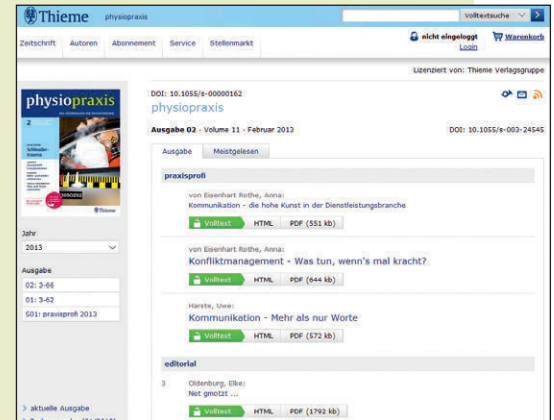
Thieme physiopraxis

Volltextsuche

Zeitschrift Autoren Abonnement Service Stellenmarkt

nicht eingeloggt Login

Warenkorb

Lizenziert von: Thieme Verlagsgruppe

physiopraxis

2

Schmerz-

Thieme

Jahr

2013

Ausgabe

02: 3-66

01: 3-62

S01: praxisprofi 2013

> aktuelle Ausgabe

DOI: 10.1055/s-00000162

physiopraxis

Ausgabe 02 - Volume 11 - Februar 2013

DOI: 10.1055/s-003-24545

Ausgabe Meistgelesen

praxisprofi

von Eisenhart Rothe, Anna:

Kommunikation - die hohe Kunst in der Dienstleistungsbranche

Volltext HTML PDF (551 kb)

von Eisenhart Rothe, Anna:

Konfliktmanagement - Was tun, wenn's mal kracht?

Volltext HTML PDF (644 kb)

Harste, Uwe:

Kommunikation - Mehr als nur Worte

Volltext HTML PDF (572 kb)

editorial

3

Oldenburg, Elke:

Net gmotzt ...

Volltext HTML PDF (1792 kb)